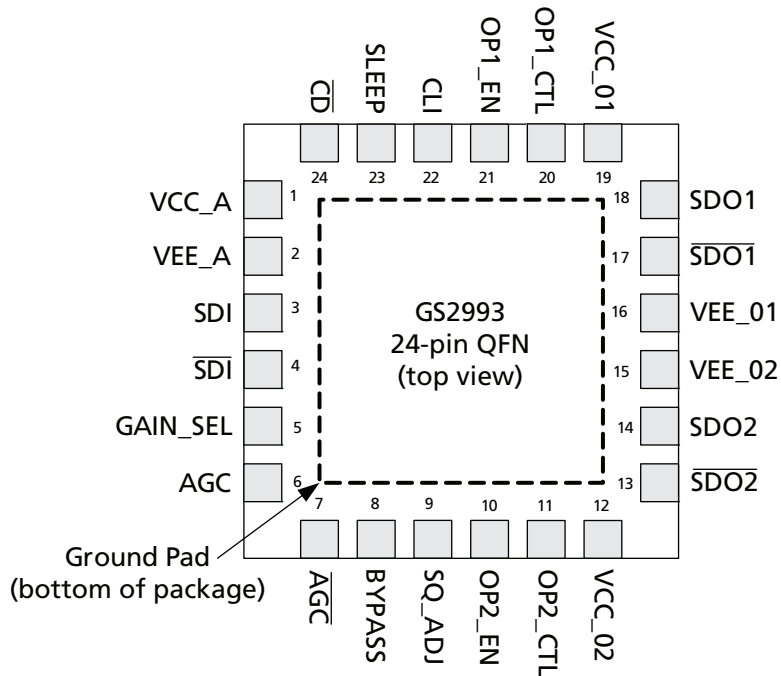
$\overline{CD}$
SLEEP
CLI
OP1_EN
OP1_CTL
VCC_01

24 23 22 21 20 19

VCC_A 1
VEE_A 2
SDI 3
$\overline{SDI}$ 4
GAIN_SEL 5
AGC 6

18 SDO1
17 $\overline{SDO1}$
16 VEE_01
15 VEE_02
14 SDO2
13 $\overline{SDO2}$

GS2993
24-pin QFN
(top view)

7 8 9 10 11 12

Ground Pad
(bottom of package)

$\overline{AGC}$
BYPASS
SQ_ADJ
OP2_EN
OP2_CTL
VCC_02